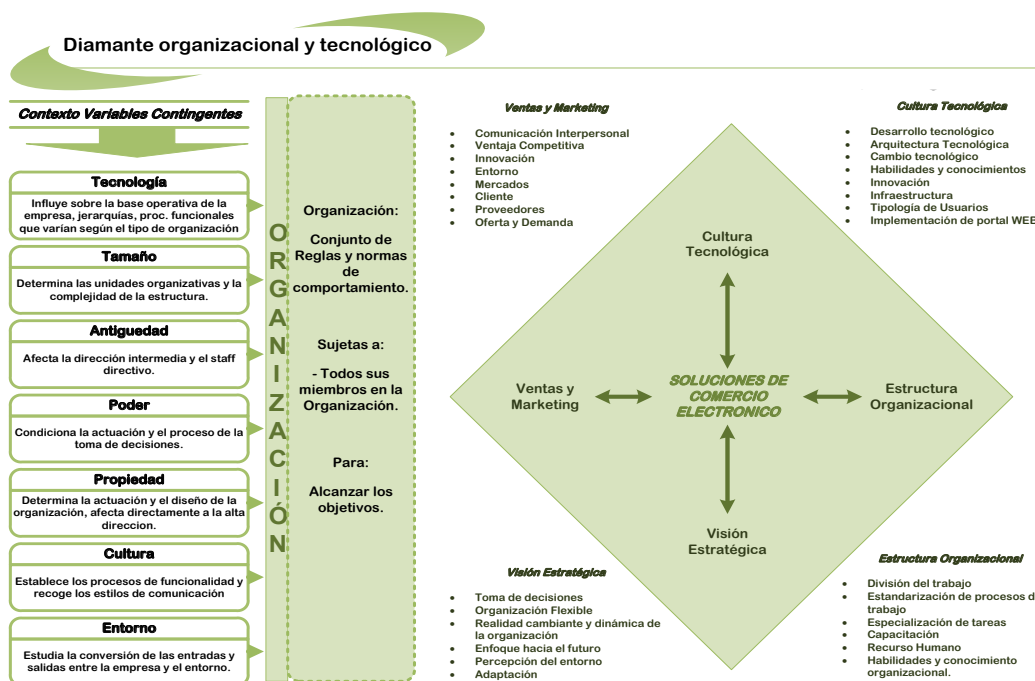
Diamante organizacional y tecnológico

Contexto Variables Contingentes

Tecnología
Influye sobre la base operativa de la empresa, jerarquías, proc. funcionales que varían según el tipo de organización

Tamaño
Determina las unidades organizativas y la complejidad de la estructura.

Antiguedad
Afecta la dirección intermedia y el staff directivo.

Poder
Condiciona la actuación y el proceso de la toma de decisiones.

Propiedad
Determina la actuación y el diseño de la organización, afecta directamente a la alta direccion.

Cultura
Establece los procesos de funcionalidad y recoge los estilos de comunicación

Entorno
Estudia la conversión de las entradas y salidas entre la empresa y el entorno.

ORGANIZACIÓN

Organización:
Conjunto de Reglas y normas de comportamiento.

Sujetas a:
- Todos sus miembros en la Organización.

Para:
Alcanzar los objetivos.

Ventas y Marketing
- Comunicación Interpersonal
- Ventaja Competitiva
- Innovación
- Entorno
- Mercados
- Cliente
- Proveedores
- Oferta y Demanda

Cultura Tecnológica
- Desarrollo tecnológico
- Arquitectura Tecnológica
- Cambio tecnológico
- Habilidades y conocimientos
- Innovación
- Infraestructura
- Tipología de Usuarios
- Implementación de portal WEB

Cultura Tecnológica

Ventas y Marketing

SOLUCIONES DE COMERCIO ELECTRONICO

Estructura Organizacional

Visión Estratégica

Visión Estratégica
- Toma de decisiones
- Organización Flexible
- Realidad cambiante y dinámica de la organización
- Enfoque hacia el futuro
- Percepción del entorno
- Adaptación

Estructura Organizacional
- División del trabajo
- Estandarización de procesos de trabajo
- Especialización de tareas
- Capacitación
- Recurso Humano
- Habilidades y conocimiento organizacional.